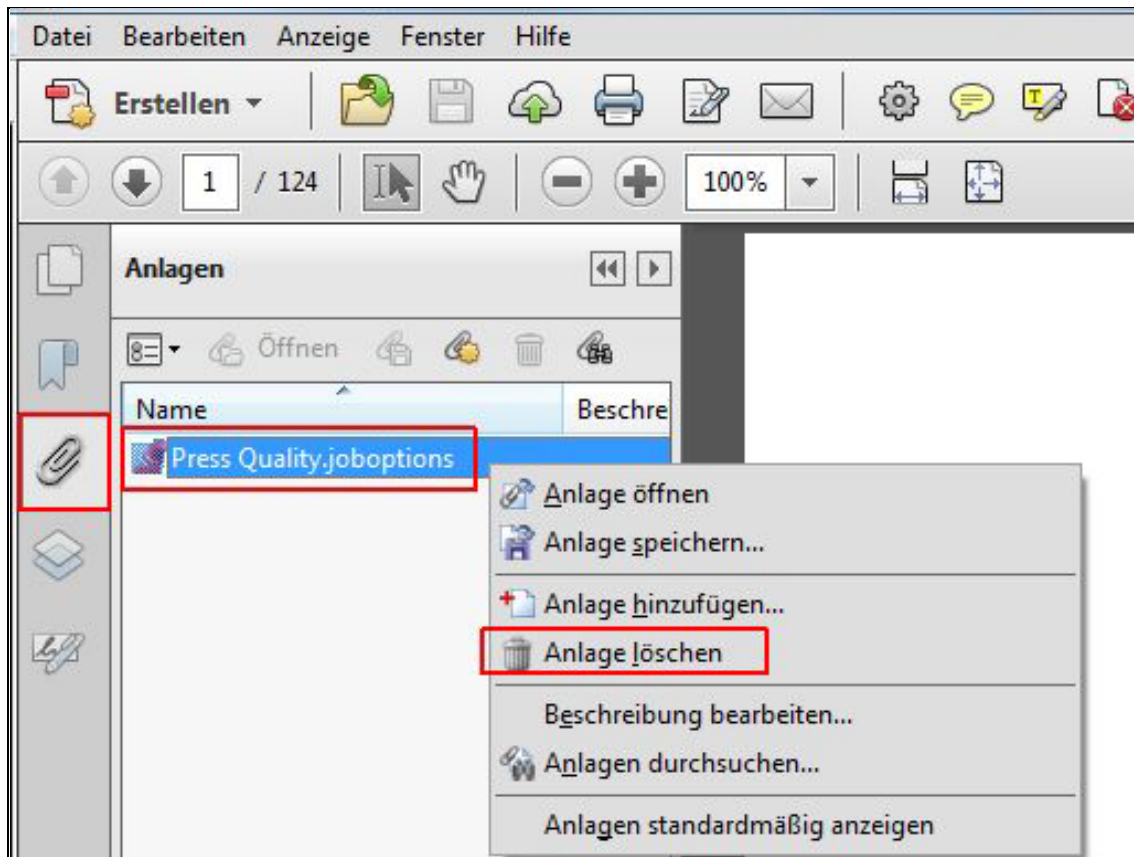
Datei Bearbeiten Anzeige Fenster Hilfe

Erstellen

1 / 124

100%

Anlagen

Öffnen

Name

Beschre

Press Quality.joboptions

Anlage öffnen

Anlage speichern...

Anlage hinzufügen...

Anlage löschen

Beschreibung bearbeiten...

Anlagen durchsuchen...

Anlagen standardmäßig anzeigen